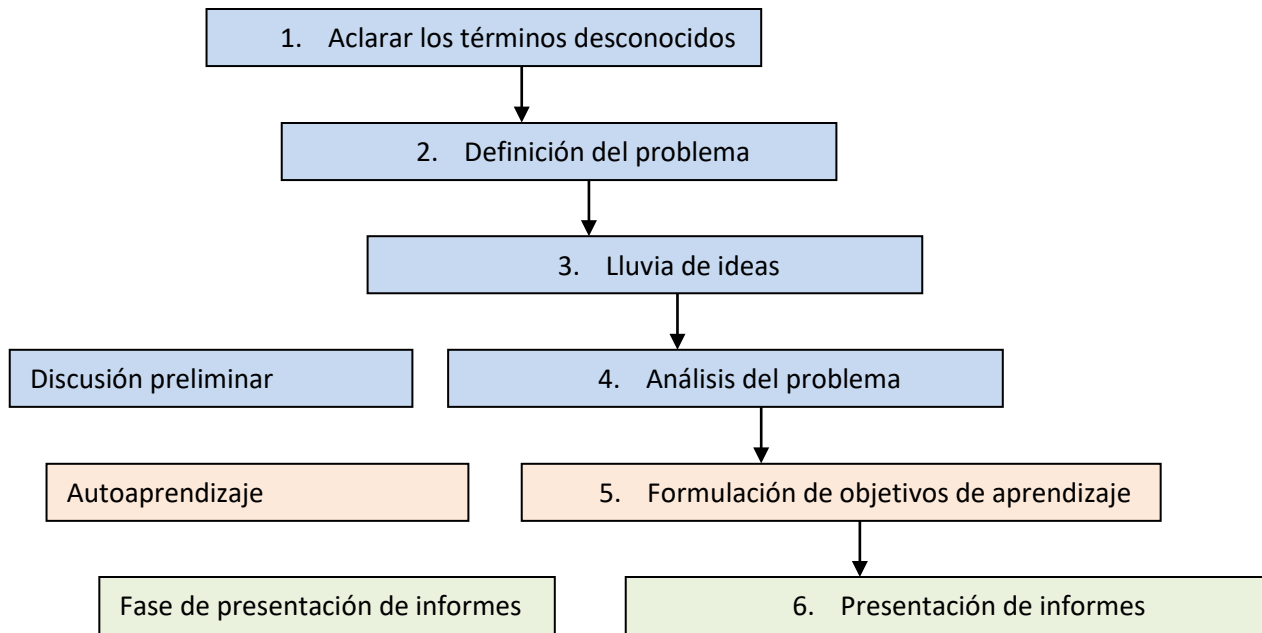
1. Aclarar los términos desconocidos

2. Definición del problema

3. Lluvia de ideas

Discusión preliminar

4. Análisis del problema

Autoaprendizaje

5. Formulación de objetivos de aprendizaje

Fase de presentación de informes

6. Presentación de informes